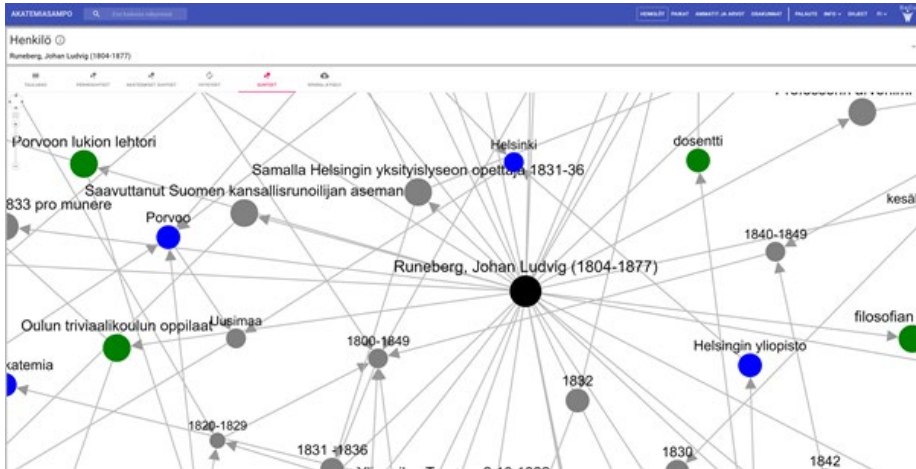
AKATEMIASAMPO

HENKILÖT PAIKAT ARVONIMET JA ARVOT OSAAMINEN PALAUTE INFO OBJECT FI

Henkilö ⓘ

Runeberg, Johan Ludvig (1804-1877)

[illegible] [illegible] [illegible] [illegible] SUHTEET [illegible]

Porvoon lukion lehtori

Helsinki

dosentti

Samalla Helsingin yksityislyseon opettaja 1831-36

Saavuttanut Suomen kansallisrunoilijan aseman

833 pro munere

Porvoo

kesä

1840-1849

Runeberg, Johan Ludvig (1804-1877)

filosofian

Oulun triviaalikoulun oppilaat

Uusimaa

1800-1849

Helsingin yliopisto

katemia

1832

1820-1829

1831 -1836

1830

1842